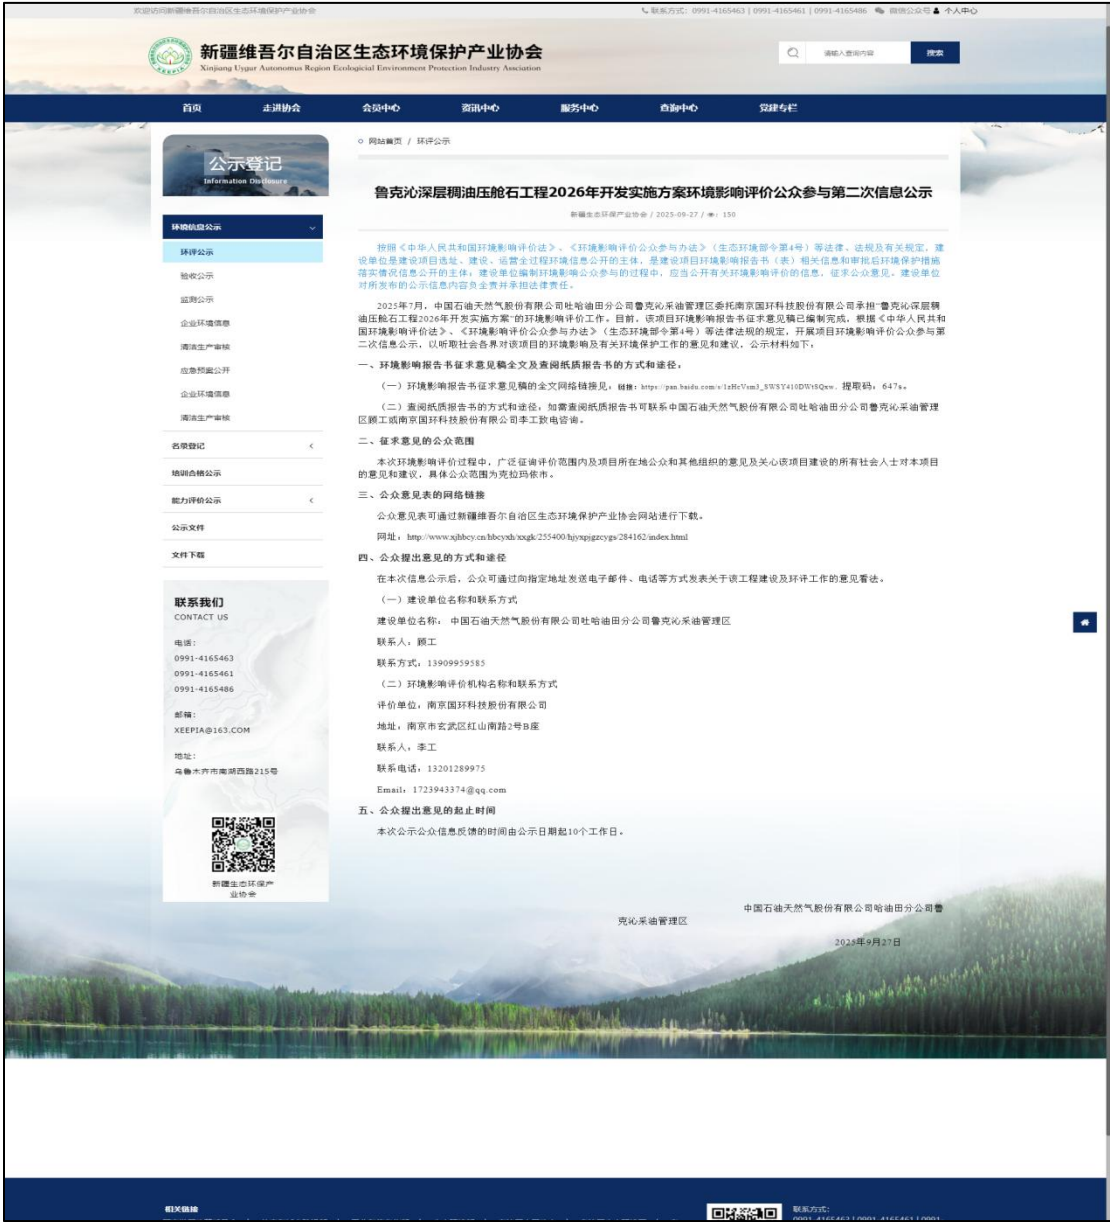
欢迎访问新疆维吾尔自治区生态环境保护产业协会

联系方式：0991-4165463 | 0991-4165461 | 0991-4165486 微信公众号 个人中心

新疆维吾尔自治区生态环境保护产业协会
Xinjiang Uygur Autonomous Region Ecological Environment Protection Industry Association

请输入查询内容 搜索

首页 走进协会 会员中心 资讯中心 服务中心 查询中心 党建专栏

公示登记
Information Disclosure

环境信息公示
环评公示
验收公示
监测公示
企业环境信息
清洁生产审核
应急预案公开
企业环境信息
清洁生产审核
名录登记
培训合格公示
能力评价公示
公示文件
文件下载

联系我们
CONTACT US
电话：
0991-4165463
0991-4165461
0991-4165486
邮箱：
XEEPIA@163.COM
地址：
乌鲁木齐市南湖西路215号

新疆生态环保产业协会

网站首页 / 环评公示

鲁克沁深层稠油压舱石工程2026年开发实施方案环境影响评价公众参与第二次信息公示

新疆生态环保产业协会 / 2025-09-27 / 150

按照《中华人民共和国环境影响评价法》、《环境影响评价公众参与办法》（生态环境部令第4号）等法律、法规及有关规定，建设单位是建设项目选址、建设、运营全过程环境信息公开的主体，是建设项目环境影响报告书（表）相关信息和审批后环境保护措施落实情况信息公开的主体；建设单位编制环境影响公众参与的过程中，应当公开有关环境影响评价的信息，征求公众意见，建设单位对所发布的公示信息内容负全责并承担法律责任。

2025年7月，中国石油天然气股份有限公司吐哈油田分公司鲁克沁采油管理区委托南京国环科技股份有限公司承担"鲁克沁深层稠油压舱石工程2026年开发实施方案"的环境影响评价工作。目前，该项目环境影响报告书征求意见稿已编制完成，根据《中华人民共和国环境影响评价法》、《环境影响评价公众参与办法》（生态环境部令第4号）等法律法规的规定，开展项目环境影响评价公众参与第二次信息公示，以听取社会各界对该项目的环境影响及有关环境保护工作的意见和建议，公示材料如下：

一、环境影响报告书征求意见稿全文及查阅纸质报告书的方式和途径。

（一）环境影响报告书征求意见稿的全文网络链接见，链接：https://pan.baidu.com/s/1zHcVsm3_SWSY410DWt8Qxw，提取码：647s。

（二）查阅纸质报告书的方式和途径，如需查阅纸质报告书可联系中国石油天然气股份有限公司吐哈油田分公司鲁克沁采油管理区顾工或南京国环科技股份有限公司李工致电咨询。

二、征求意见的公众范围

本次环境影响评价过程中，广泛征询评价范围内及项目所在地公众和其他组织的意见及关心该项目建设的所有社会人士对本项目的意见和建议，具体公众范围为克拉玛依市。

三、公众意见表的网络链接

公众意见表可通过新疆维吾尔自治区生态环境保护产业协会网站进行下载。

网址：http://www.xjhbcy.cn/hbcyxh/xxgk/255400/hjyxpjgzcygs/284162/index.html

四、公众提出意见的方式和途径

在本次信息公示后，公众可通过向指定地址发送电子邮件、电话等方式发表关于该工程建设及环评工作的意见看法。

（一）建设单位名称和联系方式

建设单位名称：中国石油天然气股份有限公司吐哈油田分公司鲁克沁采油管理区

联系人：顾工

联系方式：13909959585

（二）环境影响评价机构名称和联系方式

评价单位：南京国环科技股份有限公司

地址：南京市玄武区红山南路2号B座

联系人：李工

联系电话：13201289975

Email：1723943374@qq.com

五、公众提出意见的起止时间

本次公示公众信息反馈的时间由公示日期起10个工作日。

中国石油天然气股份有限公司哈油田分公司鲁克沁采油管理区

2025年9月27日

相关链接

联系方式：
0991-4165463 | 0991-4165461 | 0991-